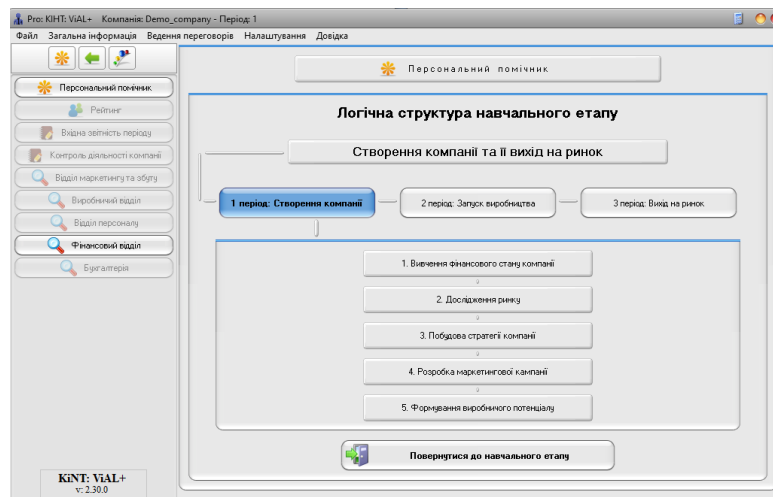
Pro: KiNT: ViAL+ Компанія: Demo_company - Період: 1

Файл Загальна інформація Ведення переговорів Налаштування Довідка

Персональний помічник
Рейтинг
Вхідна звітність періоду
Контроль діяльності компанії
Відділ маркетингу та збуту
Виробничий відділ
Відділ персоналу
Фінансовий відділ
Бухгалтерія

KiNT: ViAL+
v: 2.30.0

Персональний помічник

Логічна структура навчального етапу

Створення компанії та її вихід на ринок

1 період: Створення компанії
2 період: Запуск виробництва
3 період: Вихід на ринок

1. Вивчення фінансового стану компанії
2. Дослідження ринку
3. Побудова стратегії компанії
4. Розробка маркетингової кампанії
5. Формування виробничого потенціалу

Повернутися до навчального етапу